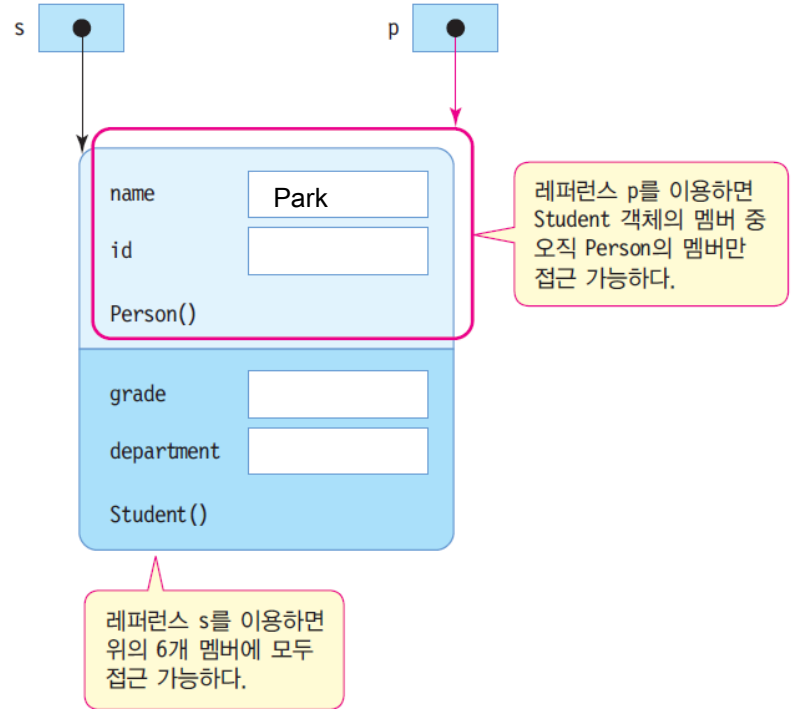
s

p

name

Park

id

Person()

grade

department

Student()

레퍼런스 p를 이용하면 Student 객체의 멤버 중 오직 Person의 멤버만 접근 가능하다.

레퍼런스 s를 이용하면 위의 6개 멤버에 모두 접근 가능하다.